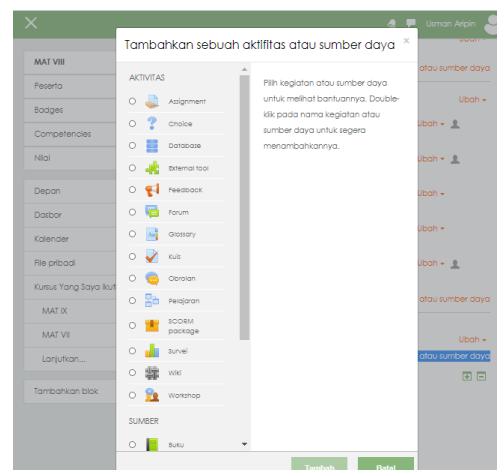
Usman Aripin

MAT VIII
Peserta
Badges
Competencies
Nilai

Depan
Dasbor
Kalender
File pribadi
Kursus Yang Saya Ikuti
MAT IX
MAT VII
Lanjutkan...

Tambahkan blok

Tambahkan sebuah aktifitas atau sumber daya ×

AKTIVITAS
Assignment
Choice
Database
External tool
Feedback
Forum
Glossary
Kuis
Obrolan
Pelajaran
SCORM package
Survei
Wiki
Workshop

SUMBER
Buku

Pilih kegiatan atau sumber daya untuk melihat bantuannya. Double-klik pada nama kegiatan atau sumber daya untuk segera menambahkannya.

Tambah
Batal

Ubah
atau sumber daya
Ubah
Ubah
Ubah
Ubah
Ubah
Ubah
atau sumber daya
Ubah
atau sumber daya